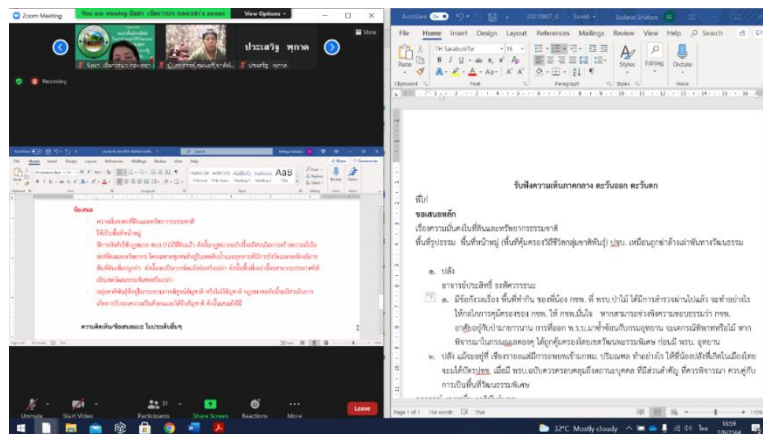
Zoom Meeting
You are viewing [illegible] screen
View Options
View
ประเวชฐ พุกาล
Recording

AutoSave
Home Insert Design Layout References Mailings Review View Help
Search
Paste
Clipboard
Font
Paragraph
Styles
Editing
Dictate

รับฟังความเห็นภาคกลาง ตะวันออก ตะวันตก
ที่ไป
ขอเสนอหลัก
เรื่องความมั่นคงในที่ดินและทรัพยากรธรรมชาติ
พื้นที่รูปธรรม พื้นที่หน้าหมู่ (พื้นที่คุ้มครองวิถีชีวิตกลุ่มชาติพันธุ์) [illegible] เหมือนถูกทำล้างเผ่าพันธุ์ทางวัฒนธรรม

๑. ปลัง
อาจารย์ประสิทธิ์ ธงชัยวรรณะ
๑. มีข้อกังวลเรื่อง พื้นที่ทำกิน ของพี่น้อง กชพ. ที่ พรบ.ป่าไม้ ได้มีการสำรวจผ่านไปแล้ว จะทำอย่างไรให้กลไกการคุ้มครองของ กชพ. ให้ กชพ.มั่นใจ หากสามารถช่วงชิงความชอบธรรมว่า กชพ. อาศัยอยู่ในป่ามาเป็นเวลานาน การที่ออก พ.ร.บ.มาทำซ้อนกับกรมอุทยาน จะแตกต่างกันหรือไม่ หากพิจารณาในกรอบแผนคุ้มครองเขตวัฒนธรรมพิเศษ ก่อนมี พรบ. อุทยาน
๒. ปลัง เมื่อจะอยู่ที่ เขียวขายแล้วมีการอพยพเข้ามาพบ. ปรีแมพอ ทำอย่างไร ให้พี่น้องปลังที่เกิดในเมืองไทยจะแต่ได้บัตรปชช. เมื่อมี พรบ.ฉบับควรมีการคุ้มครองสถานะบุคคล ที่มีส่วนสำคัญ ที่ควรพิจารณา ควบคู่กับการเป็นพื้นที่วัฒนธรรมพิเศษ

ข้อเสนอ
ความมั่นคงในที่ดินและทรัพยากรธรรมชาติ
ไม่เป็นพื้นที่หน้าหมู่
ความคิดเห็น/ข้อเสนอแนะ ในประเด็นอื่นๆ

Page 1 of 1
Unmute
Start Video
Participants
Share Screen
Reactions
More
Leave
32°C Mostly cloudy